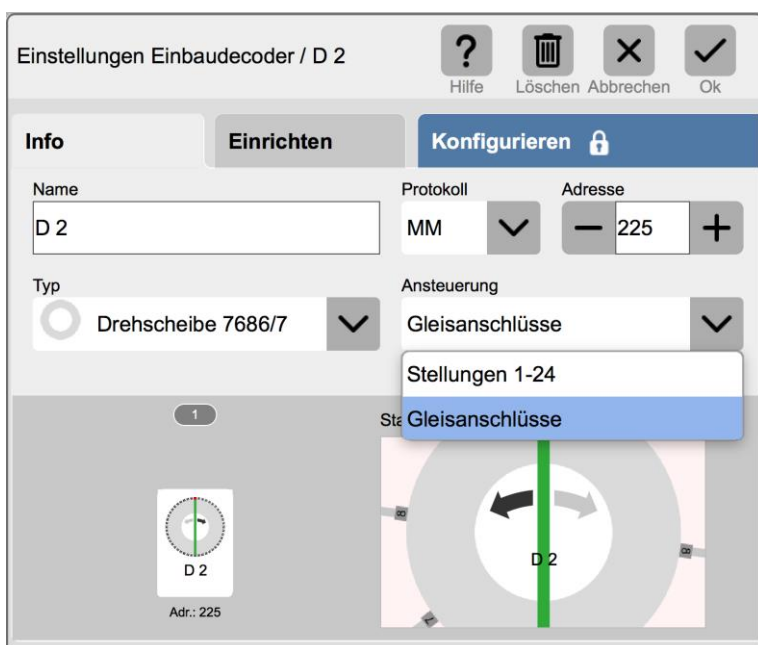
Einstellungen Einbaudecoder / D 2

? Hilfe
Löschen
Abbrechen
Ok

Info
Einrichten
Konfigurieren

Name
D 2

Protokoll
MM

Adresse
225

Typ
Drehscheibe 7686/7

Ansteuerung
Gleisanschlüsse

Stellungen 1-24
Gleisanschlüsse

1

D 2
Adr.: 225

Sta

8
8
8
7

D 2